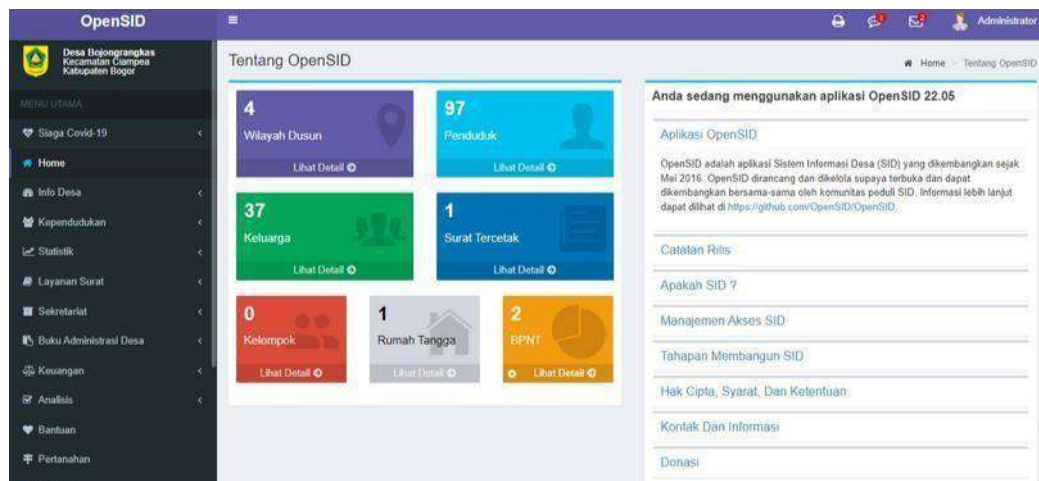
OpenSID

Administrator

Desa Bojongrangkas
Kecamatan Ciampea
Kabupaten Bogor

MENU UTAMA

Siaga Covid-19

Home

Info Desa

Kependudukan

Statistik

Layanan Surat

Sekretariat

Buku Administrasi Desa

Keuangan

Analisis

Bantuan

Pertanahan

Tentang OpenSID

Home > Tentang OpenSID

4
Wilayah Dusun
Lihat Detail

97
Penduduk
Lihat Detail

37
Keluarga
Lihat Detail

1
Surat Tercetak
Lihat Detail

0
Kelompok
Lihat Detail

1
Rumah Tangga
Lihat Detail

2
BPNT
Lihat Detail

Anda sedang menggunakan aplikasi OpenSID 22.05

Aplikasi OpenSID

OpenSID adalah aplikasi Sistem Informasi Desa (SID) yang dikembangkan sejak Mei 2016. OpenSID dirancang dan dikelola supaya terbuka dan dapat dikembangkan bersama-sama oleh komunitas peduli SID. Informasi lebih lanjut dapat dilihat di https://github.com/OpenSID/OpenSID.

Catatan Rilis

Apakah SID ?

Manajemen Akses SID

Tahapan Membangun SID

Hak Cipta, Syarat, Dan Ketentuan

Kontak Dan Informasi

Donasi